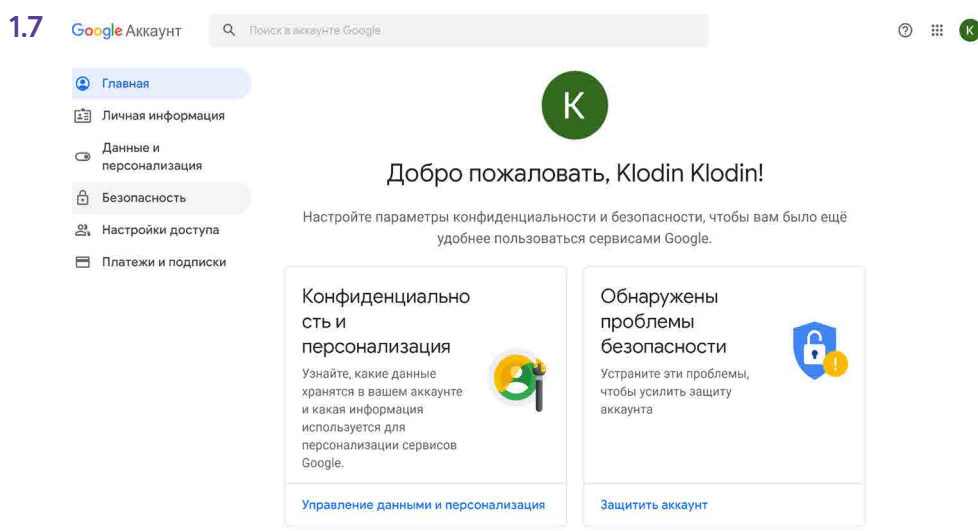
1.7 Google Аккаунт

Поиск в аккаунте Google

K

Главная
Личная информация
Данные и персонализация
Безопасность
Настройки доступа
Платежи и подписки

K

Добро пожаловать, Klodin Klodin!

Настройте параметры конфиденциальности и безопасности, чтобы вам было ещё удобнее пользоваться сервисами Google.

Конфиденциальность и персонализация

Узнайте, какие данные хранятся в вашем аккаунте и какая информация используется для персонализации сервисов Google.

Управление данными и персонализация

Обнаружены проблемы безопасности

Устраните эти проблемы, чтобы усилить защиту аккаунта

Защитить аккаунт